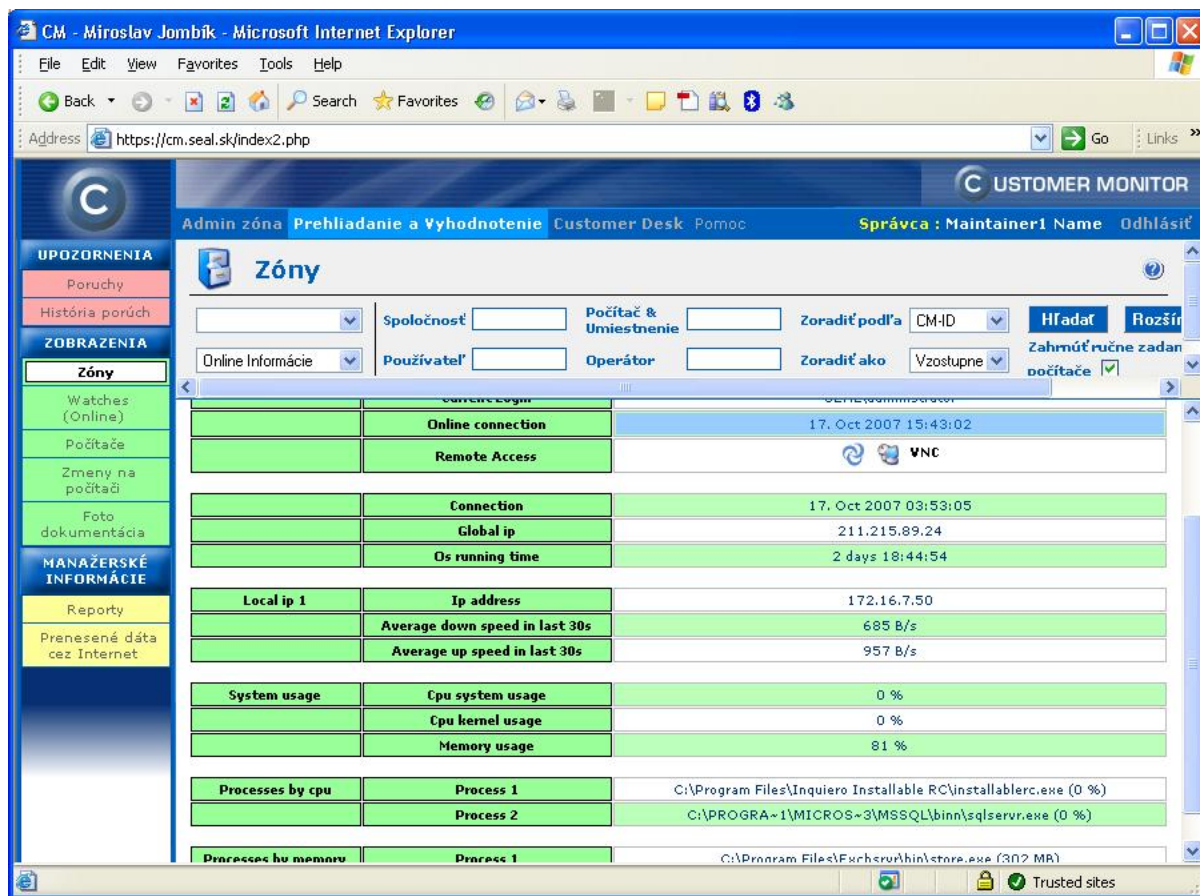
CM - Miroslav Jombík - Microsoft Internet Explorer

File Edit View Favorites Tools Help

Back Search Favorites

Address https://cm.seal.sk/index2.php Go Links

CUSTOMER MONITOR

Admin zóna Prehliadanie a Vyhodnotenie Customer Desk Pomoc Správca : Maintainer1 Name Odhlásiť

UPOZORNENIA
Poruchy
História porúch
ZOBRAZENIA
Zóny
Watches (Online)
Počítače
Zmeny na počítači
Foto dokumentácia
MANAŽÉRSKE INFORMÁCIE
Reporty
Prenesené dáta cez Internet

Zóny

Spoločnosť Počítač & Umiestnenie Zoradiť podľa CM-ID Hľadať Rozšír
Online Informácie Používateľ Operátor Zoradiť ako Vzostupne Zahrnúť ručne zadan počítače

| | Online connection | 17. Oct 2007 15:43:02 |
|---|---|---|
| | Remote Access | VNC |
| | Connection | 17. Oct 2007 03:53:05 |
| | Global ip | 211.215.89.24 |
| | Os running time | 2 days 18:44:54 |
| Local ip 1 | Ip address | 172.16.7.50 |
| | Average down speed in last 30s | 685 B/s |
| | Average up speed in last 30s | 957 B/s |
| System usage | Cpu system usage | 0 % |
| | Cpu kernel usage | 0 % |
| | Memory usage | 81 % |
| Processes by cpu | Process 1 | C:\Program Files\Inquiero Installable RC\installablerc.exe (0 %) |
| | Process 2 | C:\PROGRA~1\MICROS~3\MSSQL\binn\sqlservr.exe (0 %) |
| Processes by memory | Process 1 | C:\Program Files\Exchsrvr\bin\store.exe (302 MB) |

Trusted sites